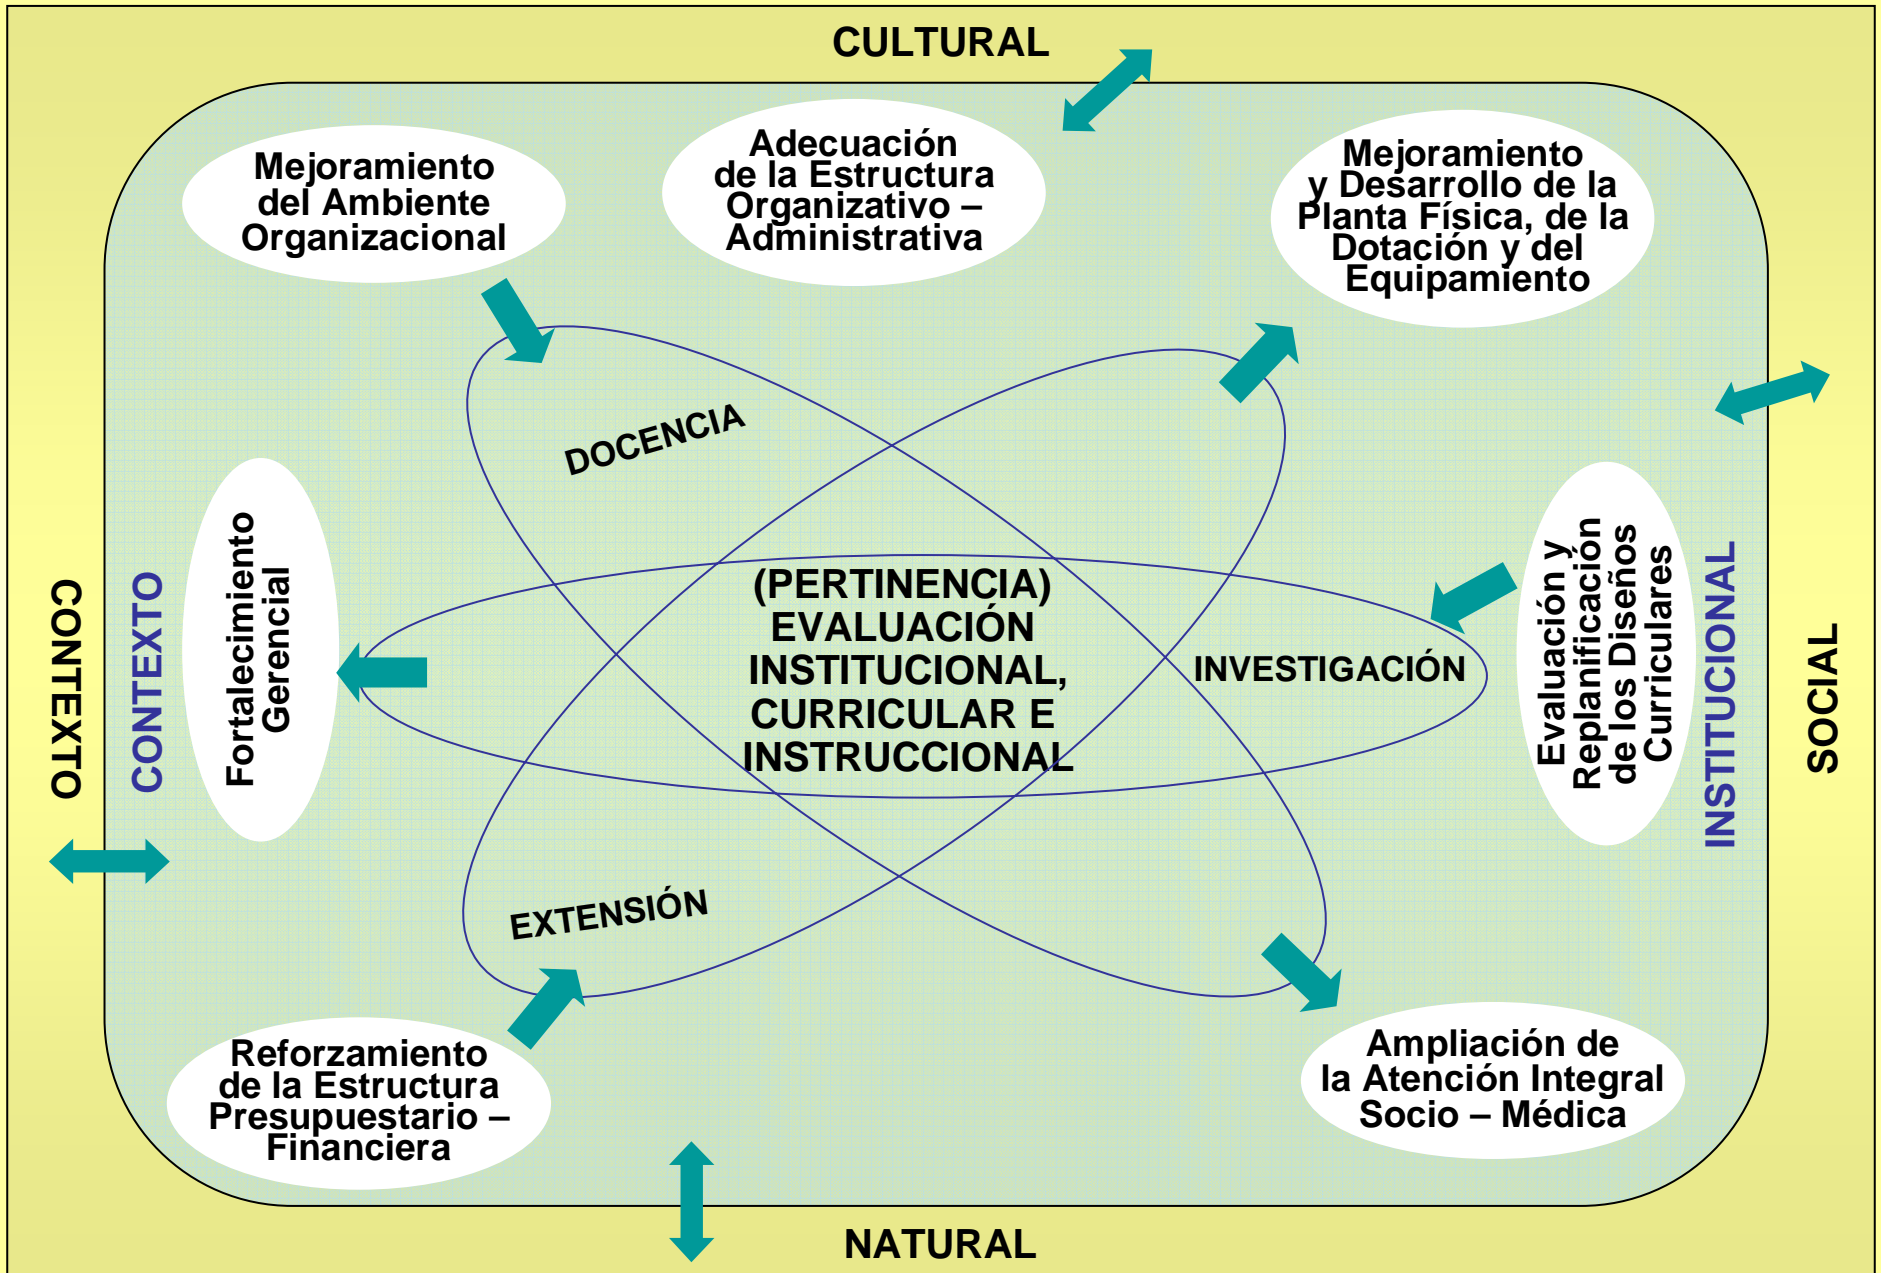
CULTURAL

Mejoramiento del Ambiente Organizacional

Adecuación de la Estructura Organizativo – Administrativa

Mejoramiento y Desarrollo de la Planta Física, de la Dotación y del Equipamiento

DOCENCIA

CONTEXTO

CONTEXTO

Fortalecimiento Gerencial

(PERTINENCIA) EVALUACIÓN INSTITUCIONAL, CURRICULAR E INSTRUCCIONAL

INVESTIGACIÓN

Evaluación y Replanificación de los Diseños Curriculares

INSTITUCIONAL

SOCIAL

EXTENSIÓN

Reforzamiento de la Estructura Presupuestario – Financiera

Ampliación de la Atención Integral Socio – Médica

NATURAL